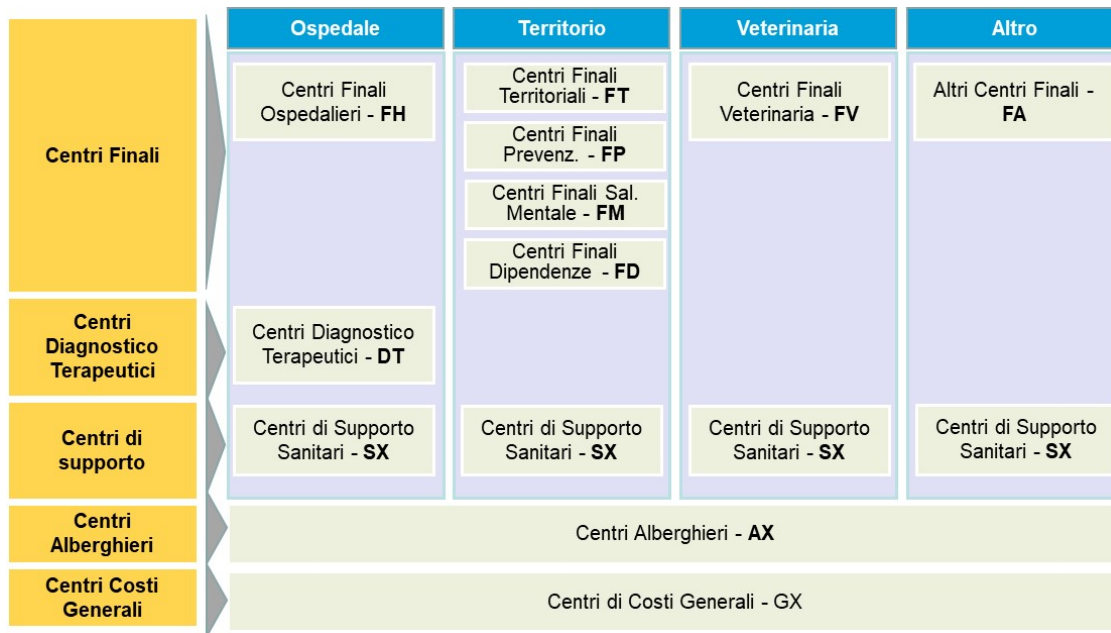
| | Ospedale | Territorio | Veterinaria | Altro |
|---|---|---|---|---|
| Centri Finali | Centri Finali Ospedalieri - FH | Centri Finali Territoriali - FT; Centri Finali Prevenz. - FP; Centri Finali Sal. Mentale - FM; Centri Finali Dipendenze - FD | Centri Finali Veterinaria - FV | Altri Centri Finali - FA |
| Centri Diagnostico Terapeutici | Centri Diagnostico Terapeutici - DT | | | |
| Centri di supporto | Centri di Supporto Sanitari - SX | Centri di Supporto Sanitari - SX | Centri di Supporto Sanitari - SX | Centri di Supporto Sanitari - SX |
| Centri Alberghieri | Centri Alberghieri - AX | | | |
| Centri Costi Generali | Centri di Costi Generali - GX | | | |